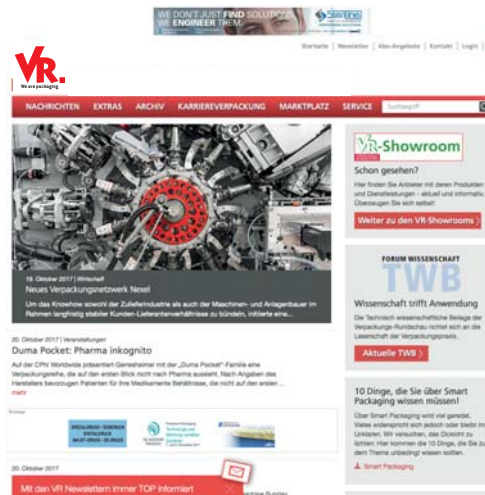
WE DON'T JUST FIND SOLUTIONS WE ENGINEER THEM

Startseite | Newsletter | Abo-Angebote | Kontakt | Login

VR.
We are packaging

NACHRICHTEN EXTRAS ARCHIV KARRIEREVERPACKUNG MARKTPLATZ SERVICE

Suchbegriff

19. Oktober 2017 | Wirtschaft
Neues Verpackungsnetzwerk Nexel
Um das Knowhow sowohl der Zuliefererindustrie als auch der Maschinen- und Anlagenbauer im Rahmen langfristig stabiler Kunden-Lieferantenverhältnisse zu bündeln, initiierte eine...

20. Oktober 2017 | Veranstaltungen
Duma Pocket: Pharma inkognito
Auf der CPhI Worldwide präsentiert Gerresheimer mit der „Duma Pocket"-Familie eine Verpackungsreihe, die auf den ersten Blick nicht nach Pharma aussieht. Nach Angaben des Herstellers bevorzugen Patienten für ihre Medikamente Behältnisse, die nicht auf den ersten ...
mehr

20. Oktober 2017

Mit den VR Newslettern immer TOP informiert

VR-Showroom
Schon gesehen?
Hier finden Sie Anbieter mit deren Produkten und Dienstleistungen - aktuell und informativ. Überzeugen Sie sich selbst!
Weiter zu den VR-Showrooms

FORUM WISSENSCHAFT
TWB
Wissenschaft trifft Anwendung
Die Technisch wissenschaftliche Beilage der Verpackungs-Rundschau richtet sich an die Leserschaft der Verpackungspraxis.
Aktuelle TWB

10 Dinge, die Sie über Smart Packaging wissen müssen!
Über Smart Packaging wird viel geredet. Vieles widerspricht sich jedoch oder bleibt im Unklaren. Wir versuchen, das Dickicht zu lichten: Hier kommen die 10 Dinge, die Sie zu dem Thema unbedingt wissen sollten.
Smart Packaging